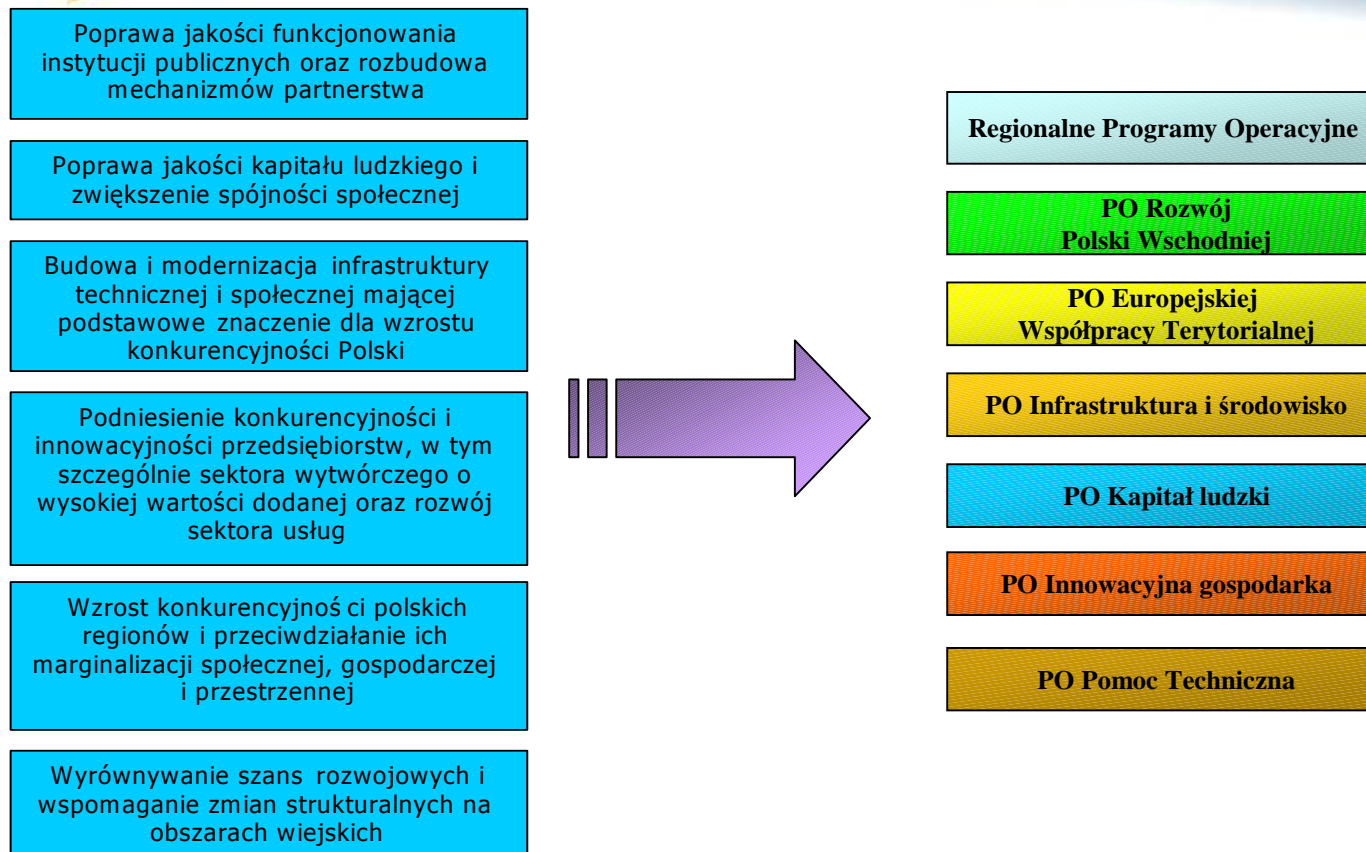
Poprawa jakości funkcjonowania instytucji publicznych oraz rozbudowa mechanizmów partnerstwa

Poprawa jakości kapitału ludzkiego i zwiększenie spójności społecznej

Budowa i modernizacja infrastruktury technicznej i społecznej mającej podstawowe znaczenie dla wzrostu konkurencyjności Polski

Podniesienie konkurencyjności i innowacyjności przedsiębiorstw, w tym szczególnie sektora wytwórczego o wysokiej wartości dodanej oraz rozwój sektora usług

Wzrost konkurencyjnoś ci polskich regionów i przeciwdziałanie ich marginalizacji społecznej, gospodarczej i przestrzennej

Wyrównywanie szans rozwojowych i wspomaganie zmian strukturalnych na obszarach wiejskich

Regionalne Programy Operacyjne

PO Rozwój Polski Wschodniej

PO Europejskiej Współpracy Terytorialnej

PO Infrastruktura i środowisko

PO Kapitał ludzki

PO Innowacyjna gospodarka

PO Pomoc Techniczna